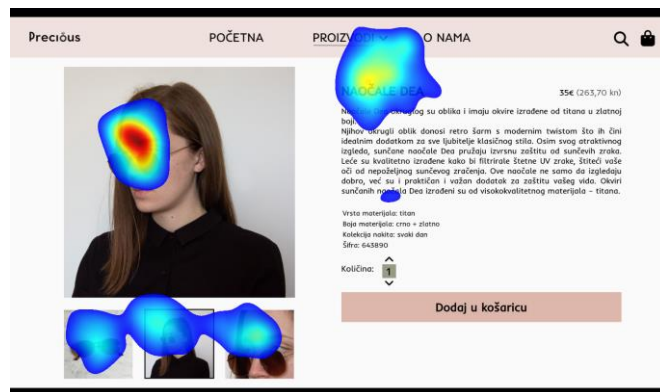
Preciŏus

POČETNA

PROIZVODI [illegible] O NAMA

NAOČALE DEA

35€ (263,70 kn)

N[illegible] okruglog su oblika i imaju okvire izrađene od titana u zlatnoj boji.
Njihov okrugli oblik donosi retro šarm s modernim twistom što ih čini idealnim dodatkom za sve ljubitelje klasičnog stila. Osim svog atraktivnog izgleda, sunčane naočale Dea pružaju izvrsnu zaštitu od sunčevih zraka. Leće su kvalitetno izrađene kako bi filtrirale štetne UV zrake, štiteći vaše oči od nepoželjnog sunčevog zračenja. Ove naočale ne samo da izgledaju dobro, već su i praktičan i važan dodatak za zaštitu vašeg vida. Okviri sunčanih na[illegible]la Dea izrađeni su od visokokvalitetnog materijala – titana.

Vrsta materijala: titan
Boja materijala: crno + zlatno
Kolekcija nakita: svaki dan
Šifra: 643890

Količina: 1

Dodaj u košaricu